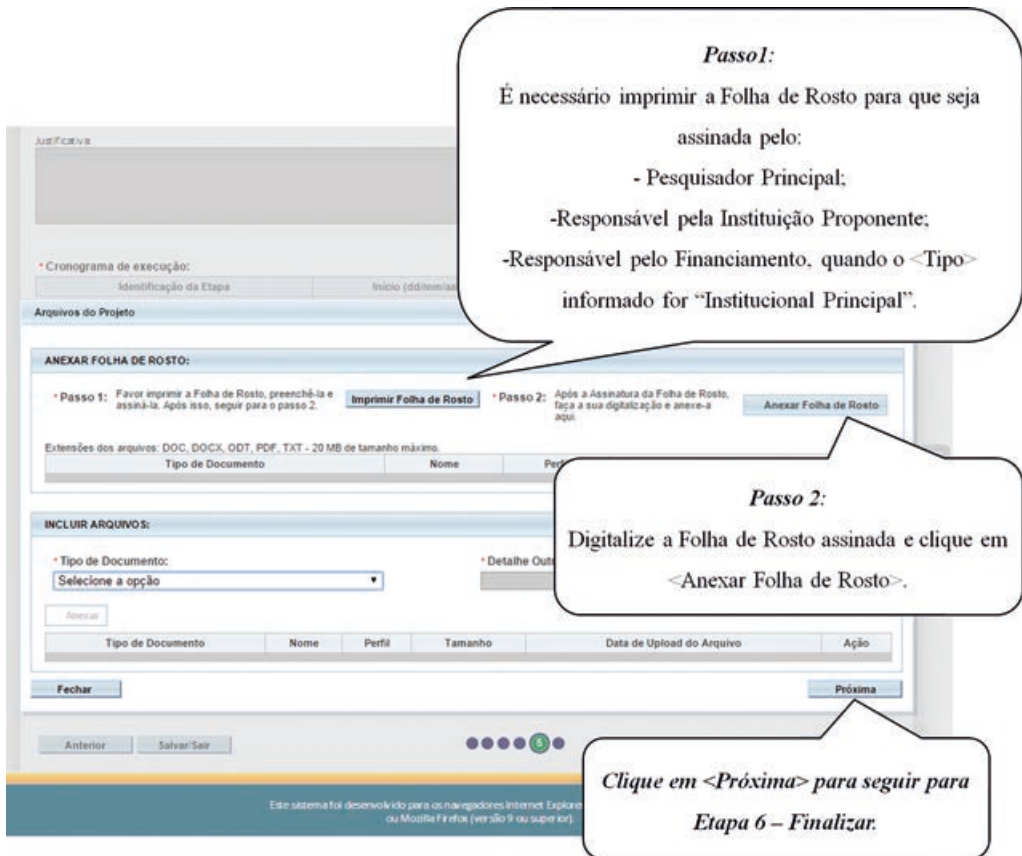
Passo1:
É necessário imprimir a Folha de Rosto para que seja assinada pelo:
- Pesquisador Principal;
-Responsável pela Instituição Proponente;
-Responsável pelo Financiamento, quando o <Tipo> informado for "Institucional Principal".

Justificativa

* Cronograma de execução:

| Identificação da Etapa | Início (dd/mm/aa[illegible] |
|---|---|

Arquivos do Projeto

ANEXAR FOLHA DE ROSTO:

* Passo 1: Favor imprimir a Folha de Rosto, preenchê-la e assiná-la. Após isso, seguir para o passo 2.

Imprimir Folha de Rosto

* Passo 2: Após a Assinatura da Folha de Rosto, faça a sua digitalização e anexe-a aqui.

Anexar Folha de Rosto

Extensões dos arquivos: DOC, DOCX, ODT, PDF, TXT - 20 MB de tamanho máximo.

| Tipo de Documento | Nome | Perf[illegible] |
|---|---|---|

Passo 2:
Digitalize a Folha de Rosto assinada e clique em <Anexar Folha de Rosto>.

INCLUIR ARQUIVOS:

* Tipo de Documento:
Selecione a opção

* Detalhe Out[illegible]

Anexar

| Tipo de Documento | Nome | Perfil | Tamanho | Data de Upload do Arquivo | Ação |
|---|---|---|---|---|---|

Fechar

Próxima

Anterior Salvar/Sair

5

Clique em <Próxima> para seguir para Etapa 6 – Finalizar.

Este sistema foi desenvolvido para os navegadores Internet Explore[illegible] ou Mozilla Firefox (versão 9 ou superior).